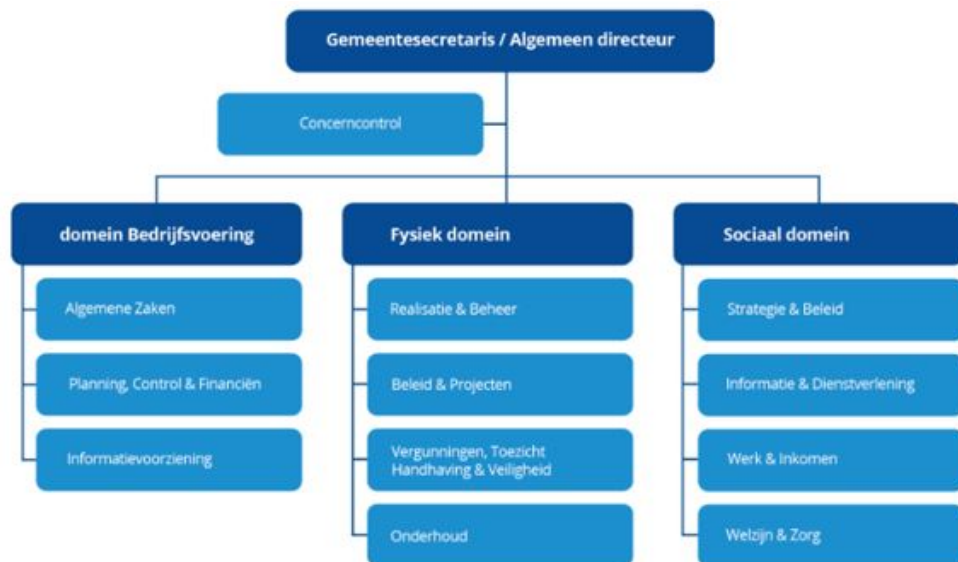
Gemeentesecretaris / Algemeen directeur

Concerncontrol

domein Bedrijfsvoering

Algemene Zaken

Planning, Control & Financiën

Informatievoorziening

Fysiek domein

Realisatie & Beheer

Beleid & Projecten

Vergunningen, Toezicht Handhaving & Veiligheid

Onderhoud

Sociaal domein

Strategie & Beleid

Informatie & Dienstverlening

Werk & Inkomen

Welzijn & Zorg